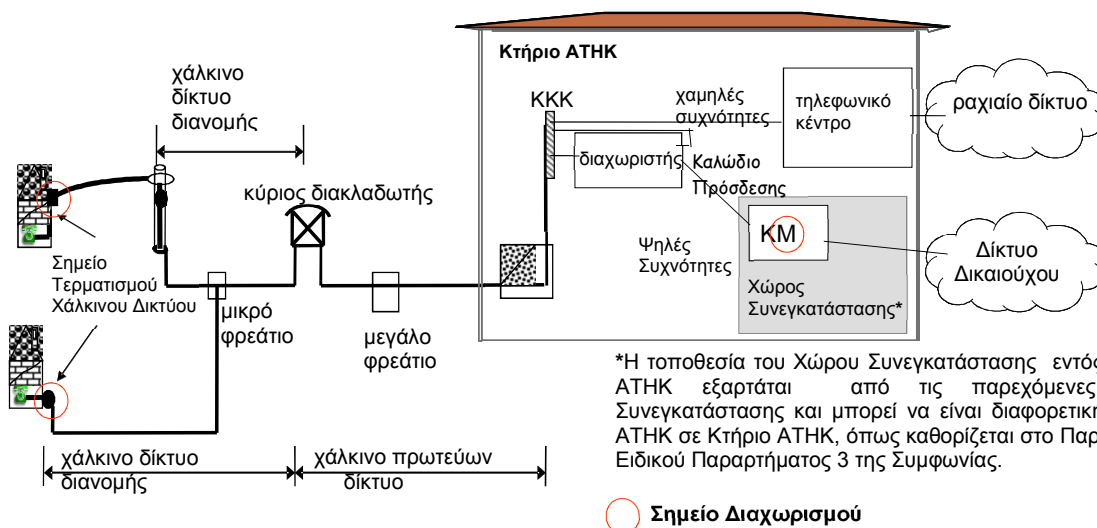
Κτήριο ΑΤΗΚ

χάλκινο δίκτυο διανομής

ΚΚΚ

χαμηλές συχνότητες

τηλεφωνικό κέντρο

ραχιαίο δίκτυο

διαχωριστής

Καλώδιο Πρόσδεσης

κύριος διακλαδωτής

ΚΜ

Ψηλές Συχνότητες

Δίκτυο Δικαιούχου

Χώρος Συνεγκατάστασης*

Σημείο Τερματισμού Χάλκινου Δικτύου

μικρό φρεάτιο

μεγάλο φρεάτιο

*Η τοποθεσία του Χώρου Συνεγκατάστασης εντό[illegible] ΑΤΗΚ εξαρτάται από τις παρεχόμενες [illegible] Συνεγκατάστασης και μπορεί να είναι διαφορετικ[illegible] ΑΤΗΚ σε Κτήριο ΑΤΗΚ, όπως καθορίζεται στο Παρ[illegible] Ειδικού Παραρτήματος 3 της Συμφωνίας.

χάλκινο δίκτυο διανομής

χάλκινο πρωτεύων δίκτυο

Σημείο Διαχωρισμού